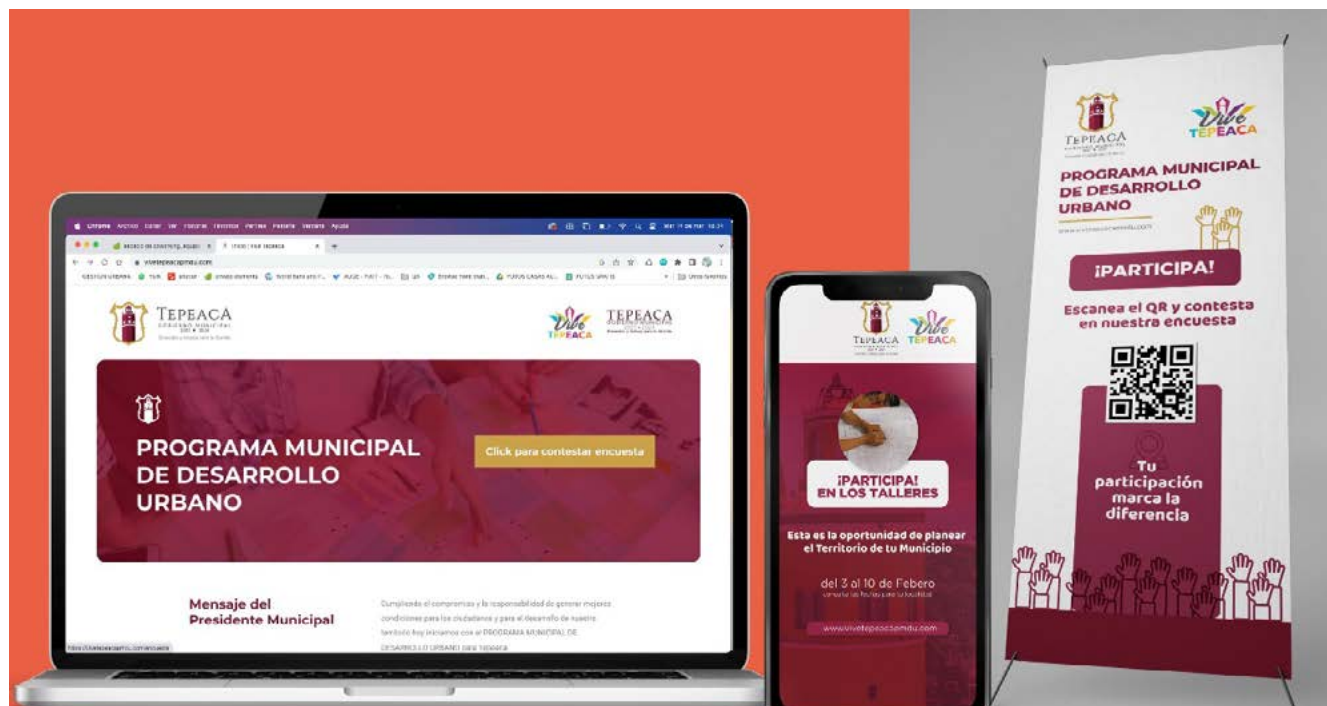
Chrome Archivo Editar Ver Historial Favoritos Perfiles Pestaña Ventana Ayuda

vivetepeacapmdu.com

TEPEACA

Vibe TEPEACA

TEPEACA

PROGRAMA MUNICIPAL DE DESARROLLO URBANO

Click para contestar encuesta

Mensaje del Presidente Municipal

Cumpliendo el compromiso y la responsabilidad de generar mejores condiciones para los ciudadanos y para el desarrollo de nuestro territorio hoy iniciamos con el PROGRAMA MUNICIPAL DE DESARROLLO URBANO para Tepeaca

TEPEACA

Vibe TEPEACA

¡PARTICIPA! EN LOS TALLERES

Esta es la oportunidad de planear el Territorio de tu Municipio

del 3 al 10 de Febrero

www.vivetepeacapmdu.com

TEPEACA

Vibe TEPEACA

PROGRAMA MUNICIPAL DE DESARROLLO URBANO

¡PARTICIPA!

Escanea el QR y contesta en nuestra encuesta

Tu participación marca la diferencia